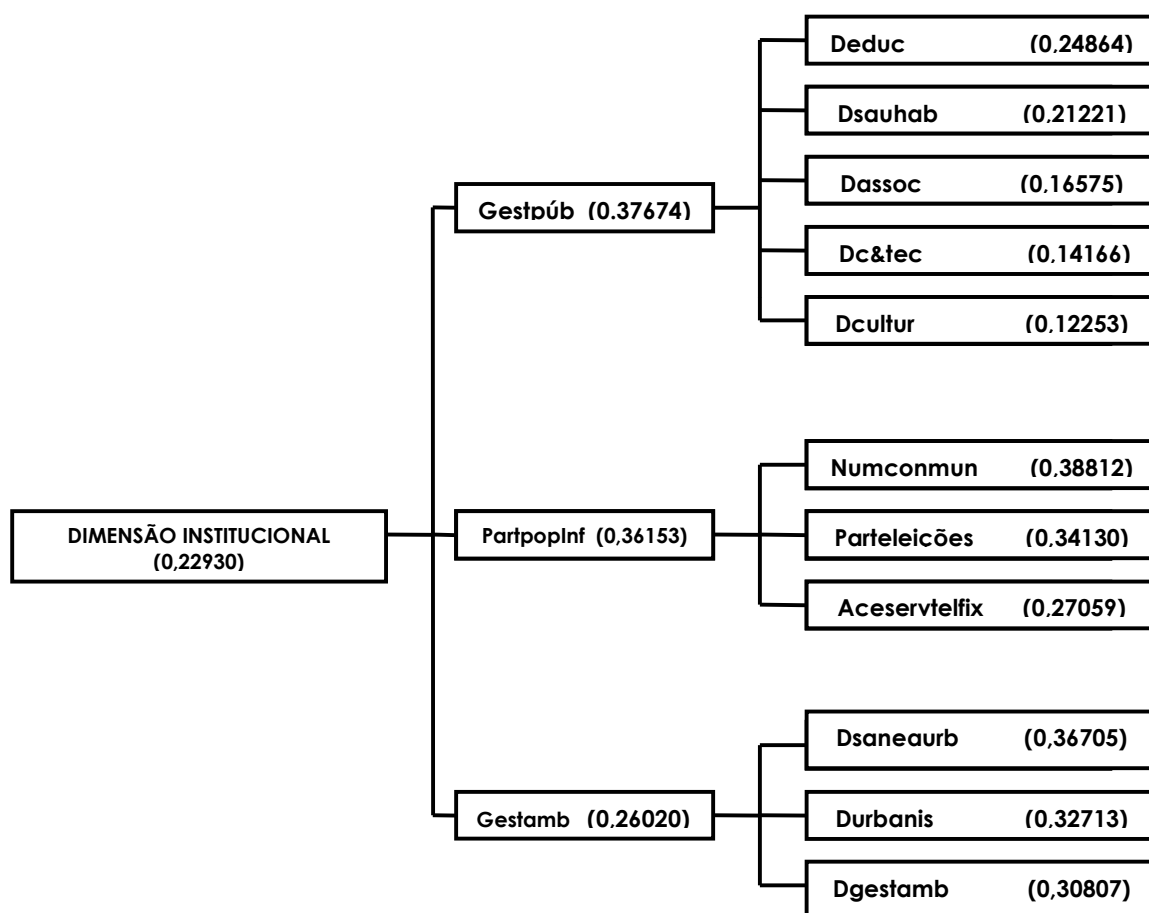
DIMENSÃO INSTITUCIONAL (0,22930)

Gestpúb (0,37674)

Deduc (0,24864)

Dsauhab (0,21221)

Dassoc (0,16575)

Dc&tec (0,14166)

Dcultur (0,12253)

PartpopInf (0,36153)

Numconmun (0,38812)

Parteleicões (0,34130)

Aceservtelfix (0,27059)

Gestamb (0,26020)

Dsaneaurb (0,36705)

Durbanis (0,32713)

Dgestamb (0,30807)